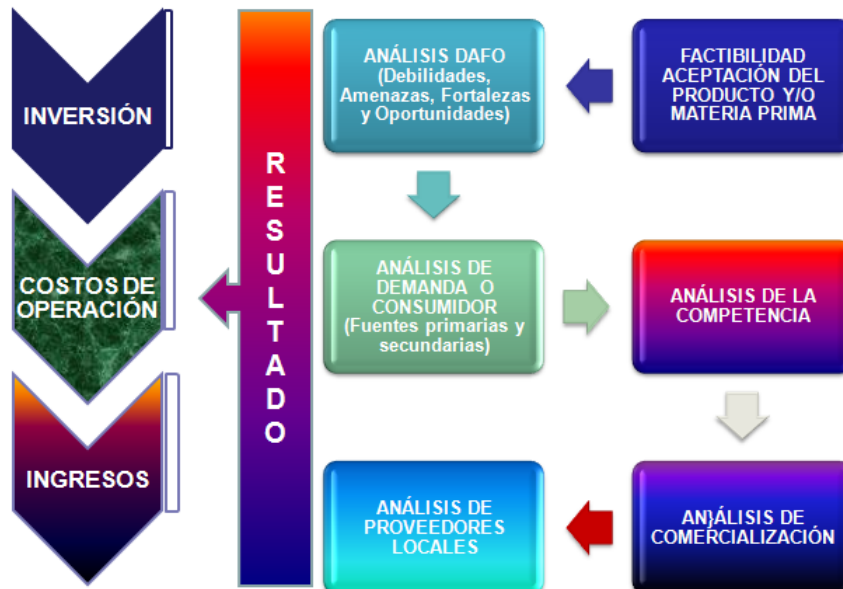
INVERSIÓN

COSTOS DE OPERACIÓN

INGRESOS

RESULTADO

ANÁLISIS DAFO (Debilidades, Amenazas, Fortalezas y Oportunidades)

FACTIBILIDAD ACEPTACIÓN DEL PRODUCTO Y/O MATERIA PRIMA

ANÁLISIS DE DEMANDA O CONSUMIDOR (Fuentes primarias y secundarias)

ANÁLISIS DE LA COMPETENCIA

ANÁLISIS DE PROVEEDORES LOCALES

AN}ÁLISIS DE COMERCIALIZACIÓN